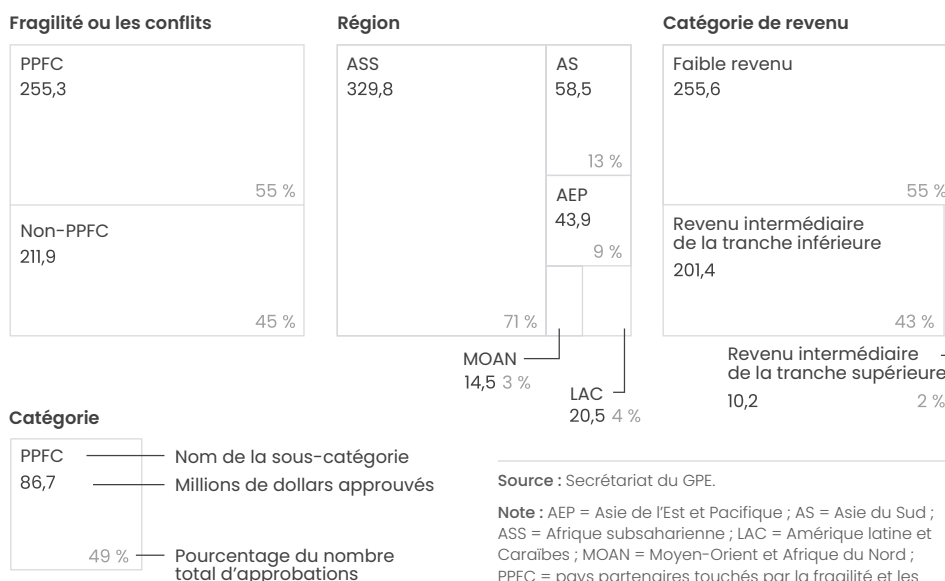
Fragilité ou les conflits

PPFC
255,3

55 %

Non-PPFC
211,9

45 %

Région

ASS
329,8

71 %

AS
58,5

13 %

AEP
43,9

9 %

MOAN
14,5 3 %

LAC
20,5 4 %

Catégorie de revenu

Faible revenu
255,6

55 %

Revenu intermédiaire de la tranche inférieure
201,4

43 %

Revenu intermédiaire de la tranche supérieure
10,2 2 %

Catégorie

PPFC
86,7

49 %

Nom de la sous-catégorie
Millions de dollars approuvés
Pourcentage du nombre total d'approbations

Source : Secrétariat du GPE.

Note : AEP = Asie de l'Est et Pacifique ; AS = Asie du Sud ; ASS = Afrique subsaharienne ; LAC = Amérique latine et Caraïbes ; MOAN = Moyen-Orient et Afrique du Nord ; PPFC = pays partenaires touchés par la fragilité et les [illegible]